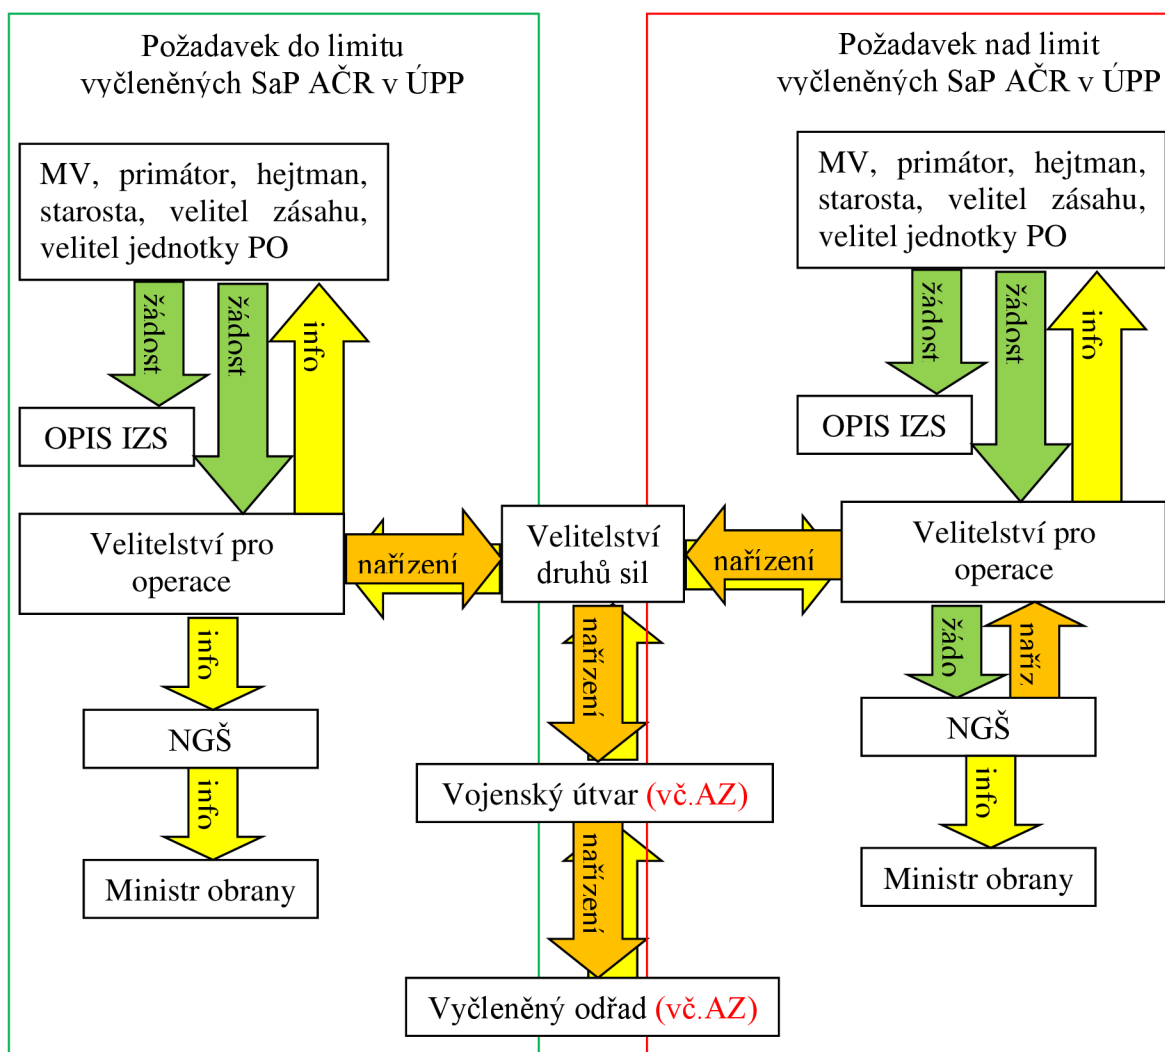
Požadavek do limitu vyčleněných SaP AČR v ÚPP

Požadavek nad limit vyčleněných SaP AČR v ÚPP

MV, primátor, hejtman, starosta, velitel zásahu, velitel jednotky PO

žádost

žádost

info

OPIS IZS

Velitelství pro operace

nařízení

Velitelství druhů sil

nařízení

Velitelství pro operace

MV, primátor, hejtman, starosta, velitel zásahu, velitel jednotky PO

žádost

žádost

info

OPIS IZS

info

NGŠ

info

Ministr obrany

nařízení

Vojenský útvar (vč.AZ)

nařízení

Vyčleněný odřad (vč.AZ)

žádo

naříz

NGŠ

info

Ministr obrany